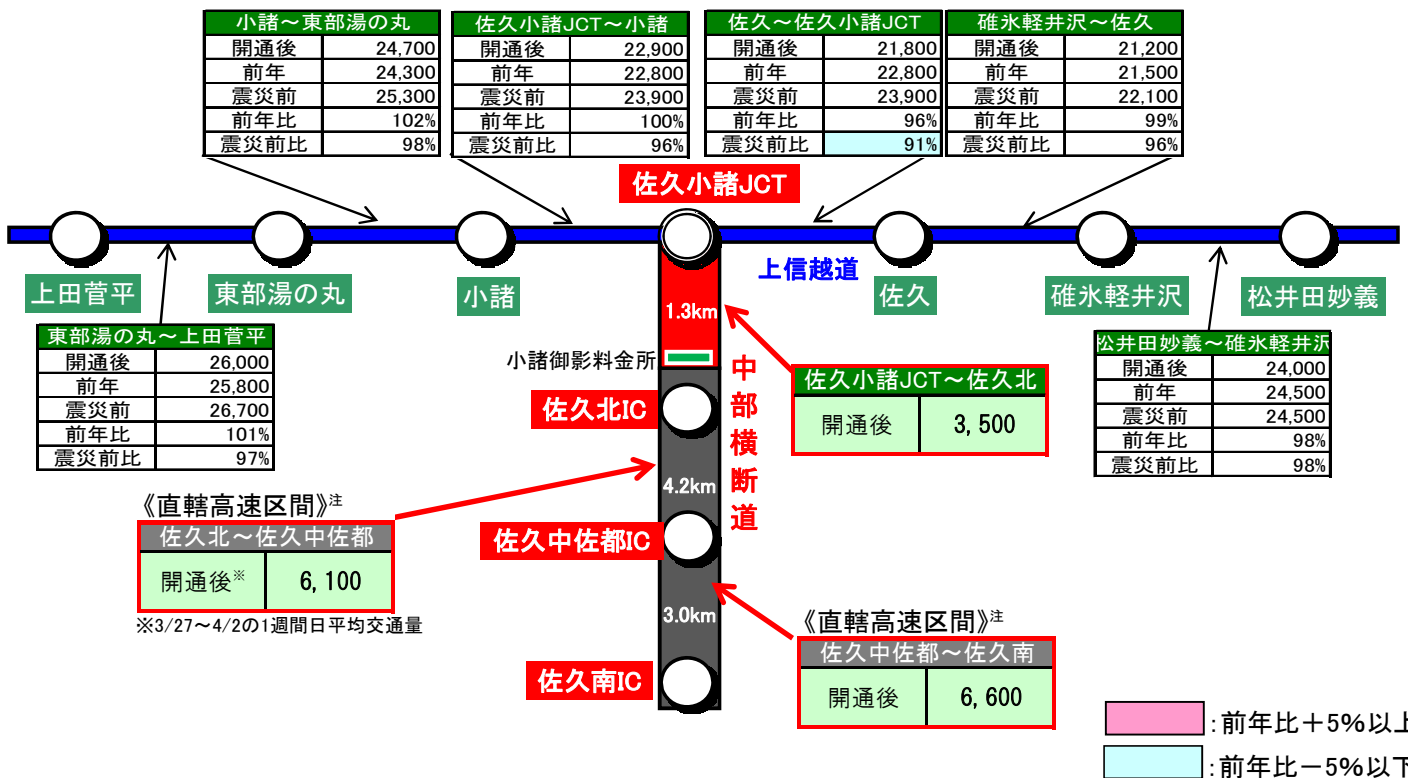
| 小諸～東部湯の丸 | |
|---|---|
| 開通後 | 24,700 |
| 前年 | 24,300 |
| 震災前 | 25,300 |
| 前年比 | 102% |
| 震災前比 | 98% |

| 佐久小諸JCT～小諸 | |
|---|---|
| 開通後 | 22,900 |
| 前年 | 22,800 |
| 震災前 | 23,900 |
| 前年比 | 100% |
| 震災前比 | 96% |

| 佐久～佐久小諸JCT | |
|---|---|
| 開通後 | 21,800 |
| 前年 | 22,800 |
| 震災前 | 23,900 |
| 前年比 | 96% |
| 震災前比 | 91% |

| 碓氷軽井沢～佐久 | |
|---|---|
| 開通後 | 21,200 |
| 前年 | 21,500 |
| 震災前 | 22,100 |
| 前年比 | 99% |
| 震災前比 | 96% |

佐久小諸JCT

上田菅平 東部湯の丸 小諸 上信越道 佐久 碓氷軽井沢 松井田妙義

1.3km

小諸御影料金所

中部横断道

| 東部湯の丸～上田菅平 | |
|---|---|
| 開通後 | 26,000 |
| 前年 | 25,800 |
| 震災前 | 26,700 |
| 前年比 | 101% |
| 震災前比 | 97% |

| 佐久小諸JCT～佐久北 | |
|---|---|
| 開通後 | 3, 500 |

| 松井田妙義～碓氷軽井沢 | |
|---|---|
| 開通後 | 24,000 |
| 前年 | 24,500 |
| 震災前 | 24,500 |
| 前年比 | 98% |
| 震災前比 | 98% |

佐久北IC

4.2km

《直轄高速区間》注

| 佐久北～佐久中佐都 | |
|---|---|
| 開通後※ | 6, 100 |

※3/27～4/2の1週間日平均交通量

佐久中佐都IC

3.0km

《直轄高速区間》注

| 佐久中佐都～佐久南 | |
|---|---|
| 開通後 | 6, 600 |

佐久南IC

:前年比＋5%以上

:前年比－5%以下